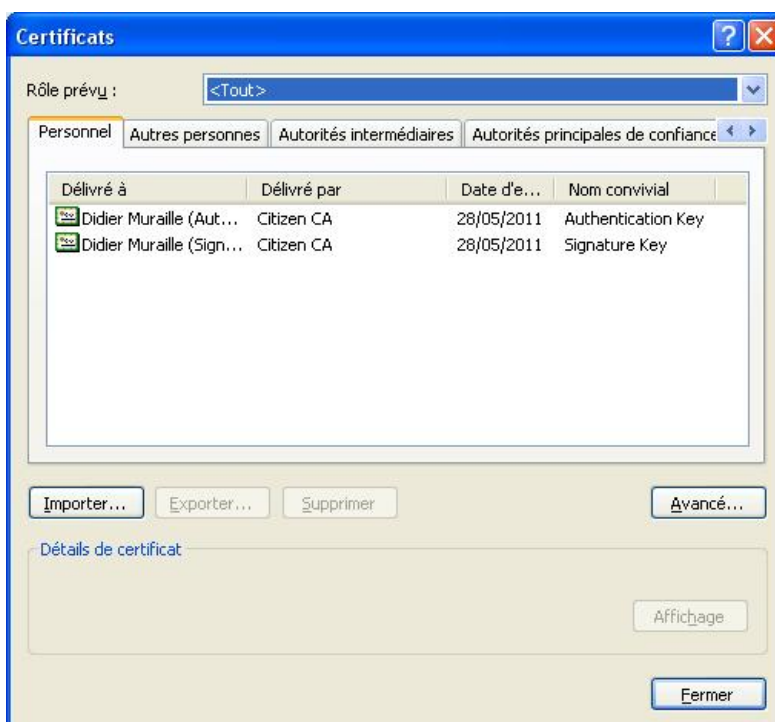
Certificats

Rôle prévu : <Tout>

Personnel | Autres personnes | Autorités intermédiaires | Autorités principales de confiance

| Délivré à | Délivré par | Date d'e... | Nom convivial |
|---|---|---|---|
| Didier Muraille (Aut... | Citizen CA | 28/05/2011 | Authentication Key |
| Didier Muraille (Sign... | Citizen CA | 28/05/2011 | Signature Key |

Importer... Exporter... Supprimer Avancé...

Détails de certificat

Affichage

Fermer